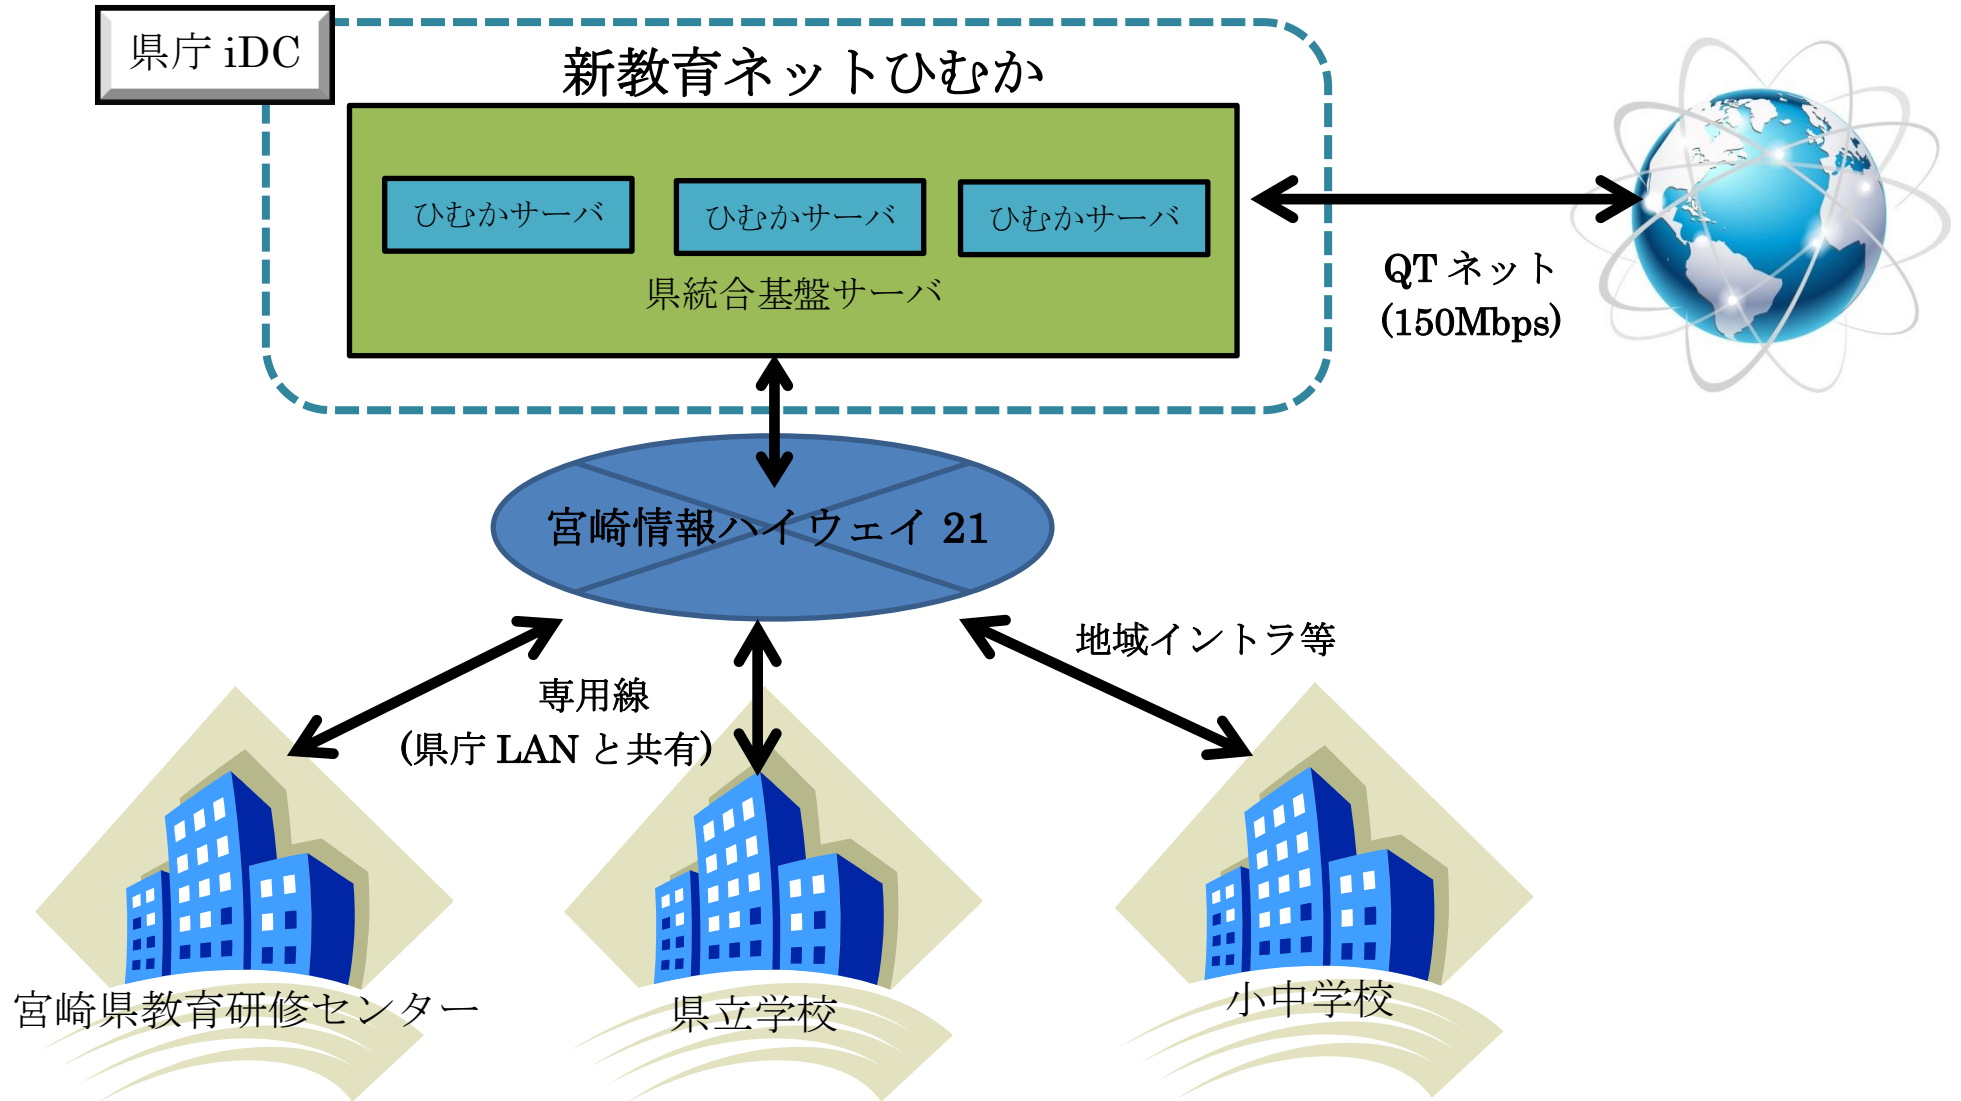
県庁 iDC

新教育ネットひむか

ひむかサーバ

ひむかサーバ

ひむかサーバ

県統合基盤サーバ

QT ネット
(150Mbps)

宮崎情報ハイウェイ 21

地域イントラ等

専用線
(県庁 LAN と共有)

宮崎県教育研修センター

県立学校

小中学校